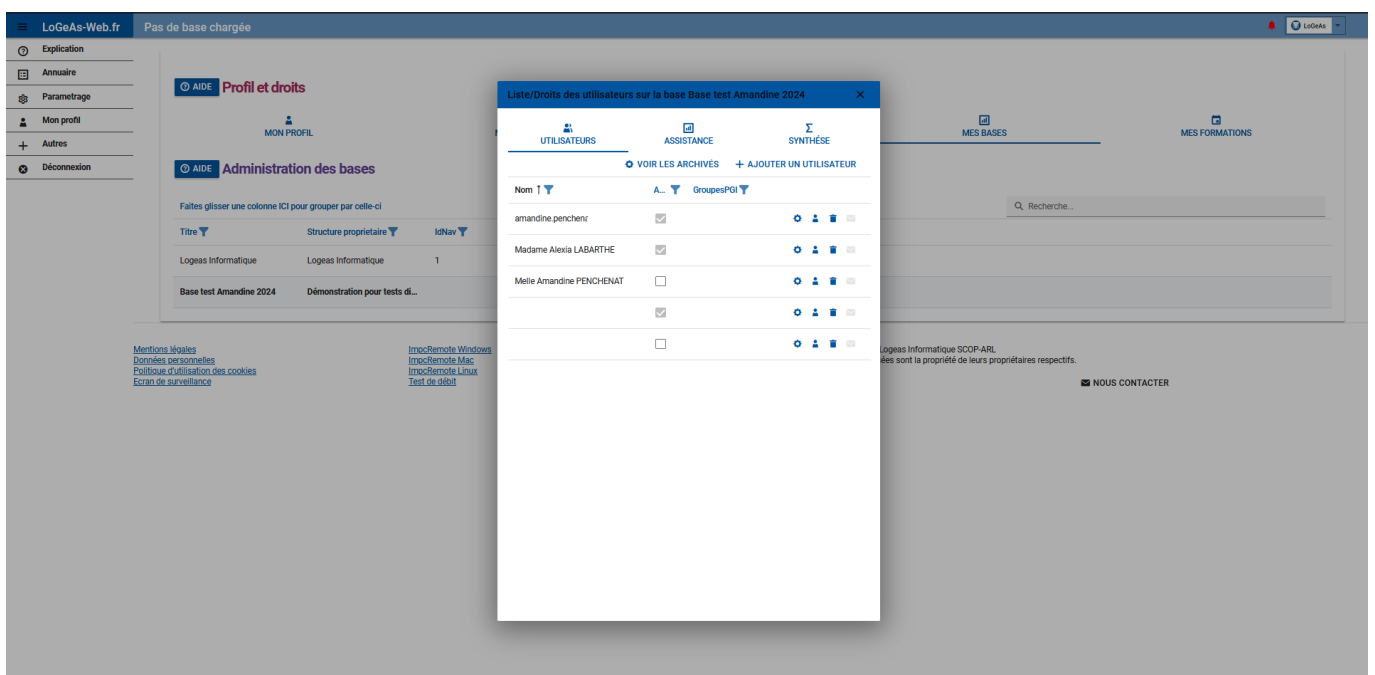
LoGeAs-Web.fr
Pas de base chargée
LoGeAs

Explication
Annuaire
Parametrage
Mon profil
Autres
Déconnexion

AIDE Profil et droits
MON PROFIL
MES BASES
MES FORMATIONS

AIDE Administration des bases
Faites glisser une colonne ICI pour grouper par celle-ci
Recherche...

| Titre | Structure proprietaire | IdNav |
|---|---|---|
| Logeas Informatique | Logeas Informatique | 1 |
| Base test Amandine 2024 | Démonstration pour tests di... | |

Mentions légales
Données personnelles
Politique d'utilisation des cookies
Ecran de surveillance

ImpcRemote Windows
ImpcRemote Mac
ImpcRemote Linux
Test de débit

Logeas Informatique SCOP-ARL
ées sont la propriété de leurs propriétaires respectifs.
NOUS CONTACTER

Liste/Droits des utilisateurs sur la base Base test Amandine 2024
UTILISATEURS
ASSISTANCE
Σ SYNTHÈSE
VOIR LES ARCHIVÉS
+ AJOUTER UN UTILISATEUR

| Nom | A... | GroupesPGI |
|---|---|---|
| amandine.penchena | ☑ | |
| Madame Alexia LABARTHE | ☑ | |
| Melle Amandine PENCHENAT | ☐ | |
| | ☑ | |
| | ☐ | |